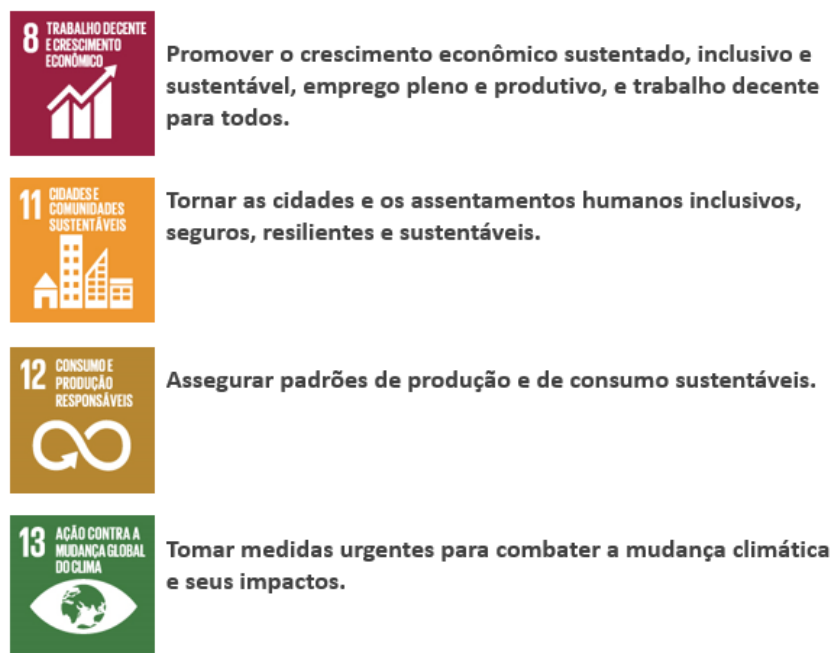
8 TRABALHO DECENTE E CRESCIMENTO ECONÔMICO

Promover o crescimento econômico sustentado, inclusivo e sustentável, emprego pleno e produtivo, e trabalho decente para todos.

11 CIDADES E COMUNIDADES SUSTENTÁVEIS

Tornar as cidades e os assentamentos humanos inclusivos, seguros, resilientes e sustentáveis.

12 CONSUMO E PRODUÇÃO RESPONSÁVEIS

Assegurar padrões de produção e de consumo sustentáveis.

13 AÇÃO CONTRA A MUDANÇA GLOBAL DO CLIMA

Tomar medidas urgentes para combater a mudança climática e seus impactos.